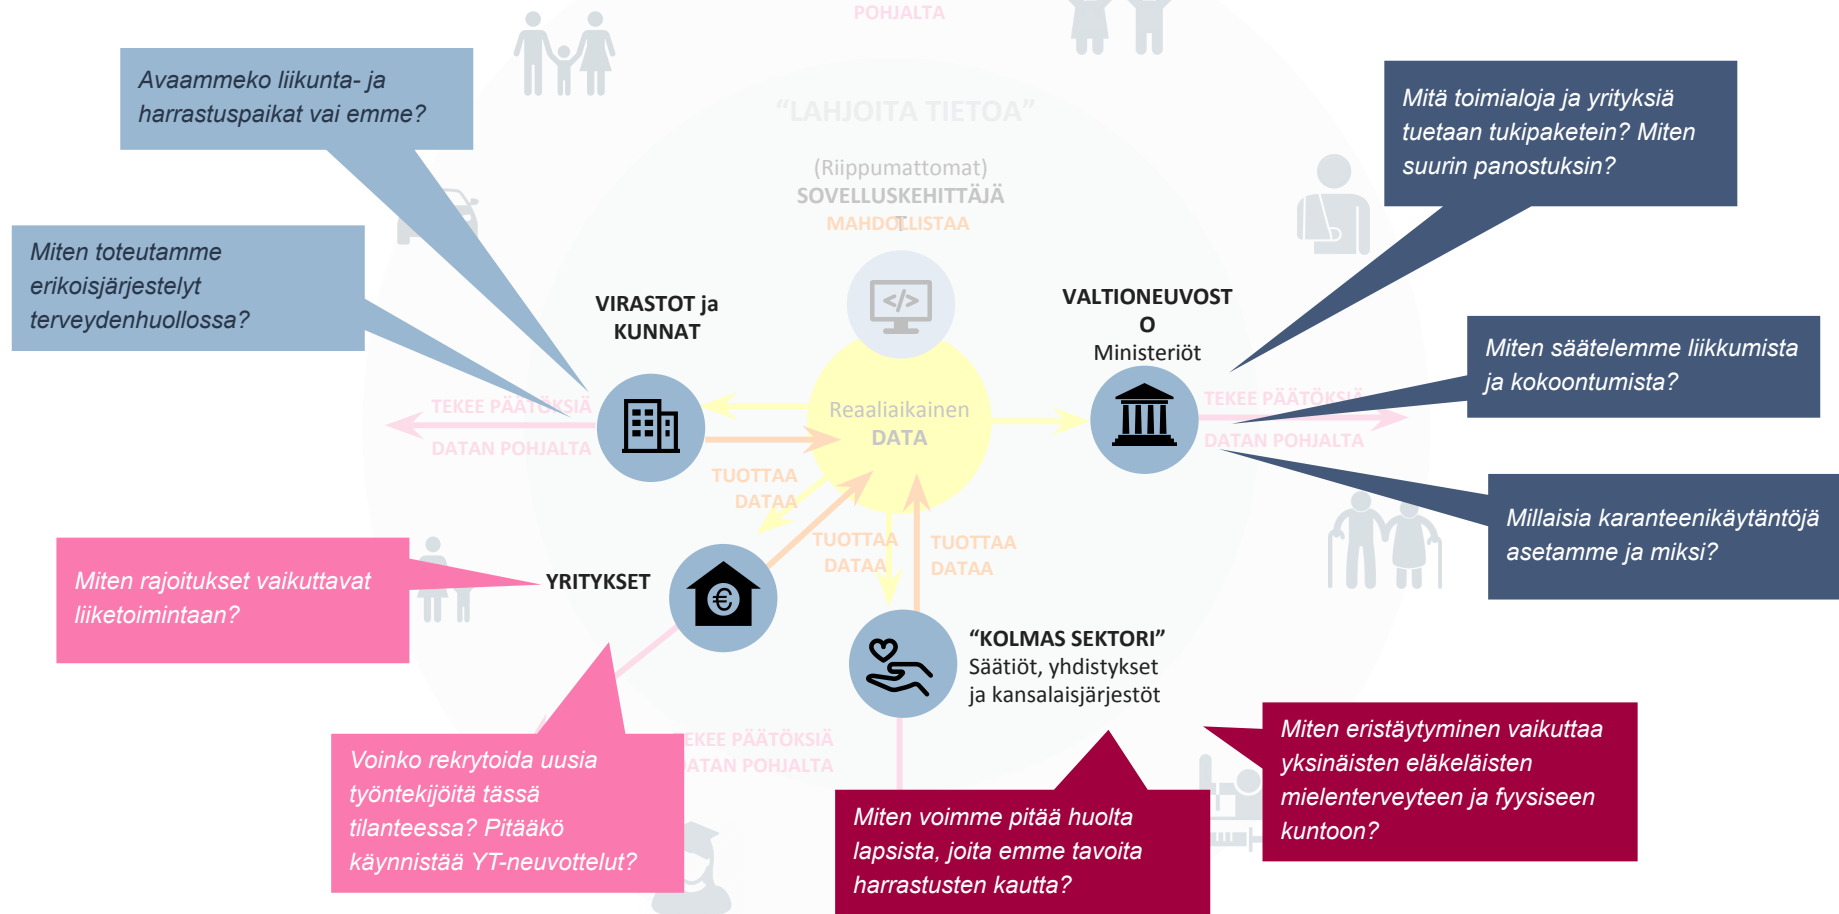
POHJALTA

Avaammeko liikunta- ja harrastuspaikat vai emme?

"LAHJOITA TIETOA"

Mitä toimialoja ja yrityksiä tuetaan tukipaketein? Miten suurin panostuksin?

(Riippumattomat)
SOVELLUSKEHITTÄJÄT
MAHDOLLISTAA

Miten toteutamme erikoisjärjestelyt terveydenhuollossa?

VIRASTOT ja KUNNAT

VALTIONEUVOSTO
Ministeriöt

Miten säätelemme liikkumista ja kokoontumista?

TEKEE PÄÄTÖKSIÄ
DATAN POHJALTA

Reaaliaikainen
DATA

TEKEE PÄÄTÖKSIÄ
DATAN POHJALTA

TUOTTAA DATAA

TUOTTAA DATAA

TUOTTAA DATAA

Millaisia karanteenikäytäntöjä asetamme ja miksi?

Miten rajoitukset vaikuttavat liiketoimintaan?

YRITYKSET

"KOLMAS SEKTORI"
Säätiöt, yhdistykset ja kansalaisjärjestöt

TEKEE PÄÄTÖKSIÄ
DATAN POHJALTA

Voinko rekrytoida uusia työntekijöitä tässä tilanteessa? Pitääkö käynnistää YT-neuvottelut?

Miten voimme pitää huolta lapsista, joita emme tavoita harrastusten kautta?

Miten eristäytyminen vaikuttaa yksinäisten eläkeläisten mielenterveyteen ja fyysiseen kuntoon?